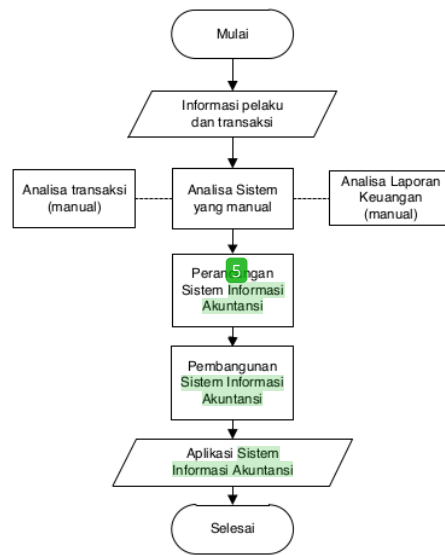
Mulai

Informasi pelaku dan transaksi

Analisa transaksi (manual)

Analisa Sistem yang manual

Analisa Laporan Keuangan (manual)

Peran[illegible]gan 5 Sistem Informasi Akuntansi

Pembangunan Sistem Informasi Akuntansi

Aplikasi Sistem Informasi Akuntansi

Selesai